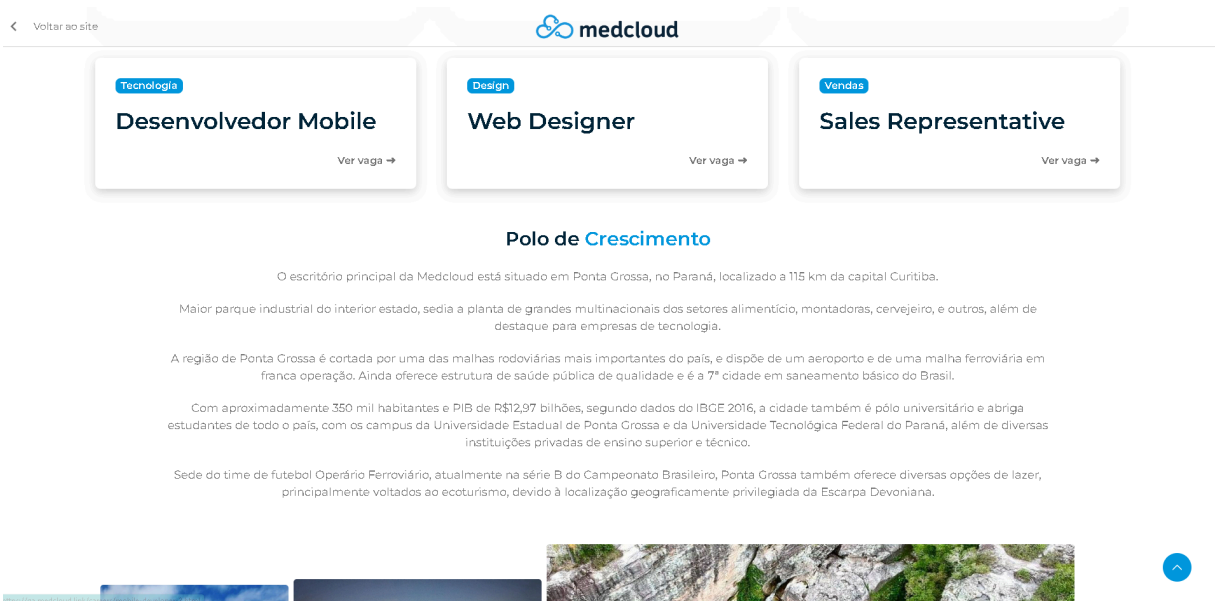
Voltar ao site

medcloud

Tecnologia

Desenvolvedor Mobile

Ver vaga ➜

Design

Web Designer

Ver vaga ➜

Vendas

Sales Representative

Ver vaga ➜

Polo de Crescimento

O escritório principal da Medcloud está situado em Ponta Grossa, no Paraná, localizado a 115 km da capital Curitiba.

Maior parque industrial do interior estado, sedia a planta de grandes multinacionais dos setores alimentício, montadoras, cervejeiro, e outros, além de destaque para empresas de tecnologia.

A região de Ponta Grossa é cortada por uma das malhas rodoviárias mais importantes do país, e dispõe de um aeroporto e de uma malha ferroviária em franca operação. Ainda oferece estrutura de saúde pública de qualidade e é a 7ª cidade em saneamento básico do Brasil.

Com aproximadamente 350 mil habitantes e PIB de R$12,97 bilhões, segundo dados do IBGE 2016, a cidade também é pólo universitário e abriga estudantes de todo o país, com os campus da Universidade Estadual de Ponta Grossa e da Universidade Tecnológica Federal do Paraná, além de diversas instituições privadas de ensino superior e técnico.

Sede do time de futebol Operário Ferroviário, atualmente na série B do Campeonato Brasileiro, Ponta Grossa também oferece diversas opções de lazer, principalmente voltados ao ecoturismo, devido à localização geograficamente privilegiada da Escarpa Devoniana.